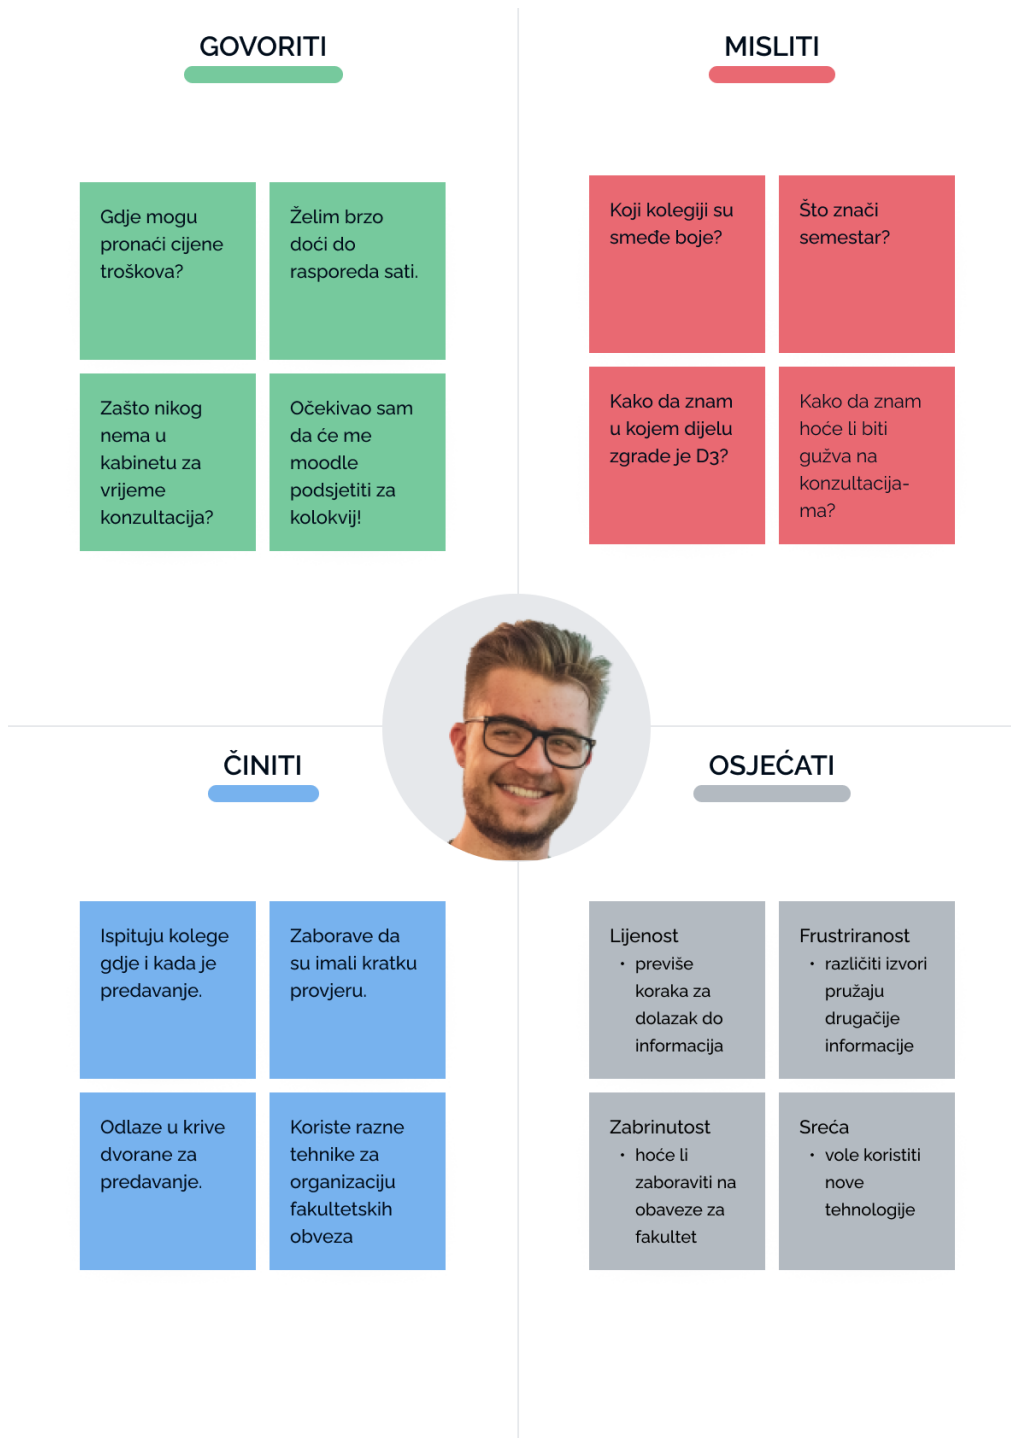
GOVORITI

Gdje mogu pronaći cijene troškova?

Želim brzo doći do rasporeda sati.

Zašto nikog nema u kabinetu za vrijeme konzultacija?

Očekivao sam da će me moodle podsjetiti za kolokvij!

MISLITI

Koji kolegiji su smeđe boje?

Što znači semestar?

Kako da znam u kojem dijelu zgrade je D3?

Kako da znam hoće li biti gužva na konzultacija-ma?

ČINITI

Ispituju kolege gdje i kada je predavanje.

Zaborave da su imali kratku provjeru.

Odlaze u krive dvorane za predavanje.

Koriste razne tehnike za organizaciju fakultetskih obveza

OSJEĆATI

Lijenost
• previše koraka za dolazak do informacija

Frustriranost
• različiti izvori pružaju drugačije informacije

Zabrinutost
• hoće li zaboraviti na obaveze za fakultet

Sreća
• vole koristiti nove tehnologije